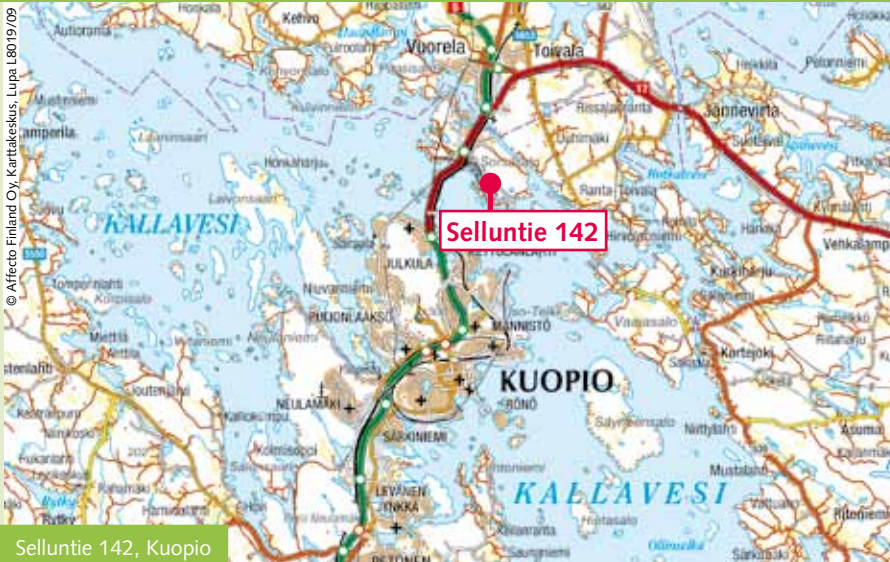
© Affecto Finland Oy, Karttakeskus, Lupa L8019/09

Hoikala
Kehvo
Autioranta
Vuorela
Toivala
Pelonniemi
Jännevirta
Ressalanranta
Puutosmäki
Honkaharju
Soisalo
Ranta-Toivala
KALLAVESI
Sellutie 142
Julkula
Vehkalampi
Niuvaniemi
Puijonlaakso
Männistö
Kuikkaharju
Vaasasalo
Kartejoki
Miettilä
Neulamäki
KUOPIO
Rönö
Särkiniemi
Levänen
Itkonniemi
KALLAVESI
Saarinen
Asuma
Petonen
Sellutie 142, Kuopio